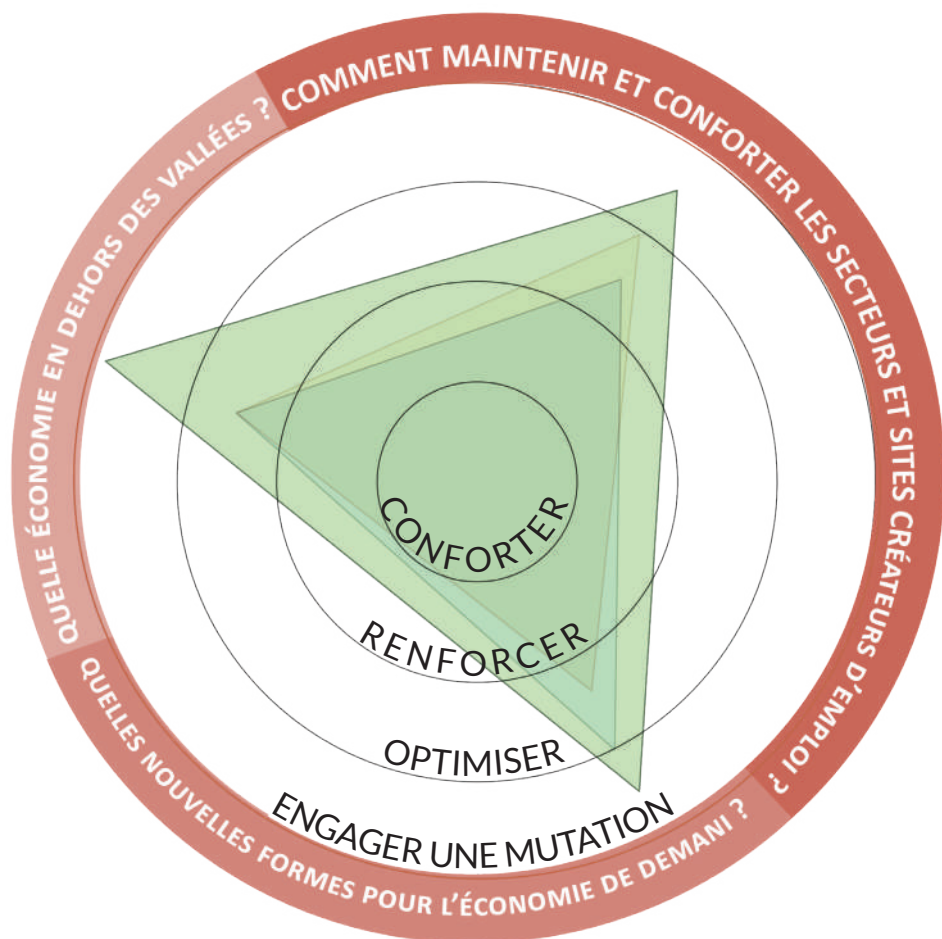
COMMENT MAINTENIR ET CONFORTER LES SECTEURS ET SITES CRÉATEURS D'EMPLOI ?

QUELLES NOUVELLES FORMES POUR L'ÉCONOMIE DE DEMAIN ?

QUELLE ÉCONOMIE EN DEHORS DES VALLÉES ?

CONFORTER

RENFORCER

OPTIMISER

ENGAGER UNE MUTATION